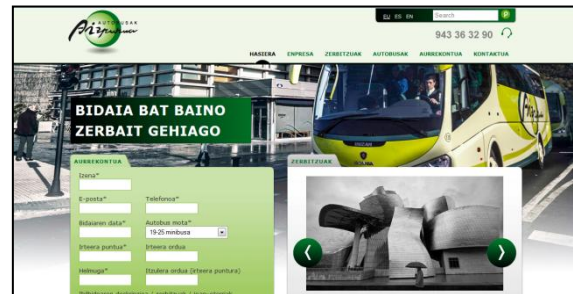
AUTOBUSAK Aizpurua

EU ES EN

Search

943 36 32 90

HASIERA ENPRESA ZERBITZUAK AUTOBUSAK AURREKONTUA KONTAKTUA

BIDAIA BAT BAINO ZERBAIT GEHIAGO

AURREKONTUA

Izena*

E-posta*

Telefonoa*

Bidaiaren data*

Autobus mota*

19-25 minibusa

Irteera puntua*

Irteera ordua

Helmuga*

Itzulera ordua (irteera puntura)

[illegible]

ZERBITZUAK